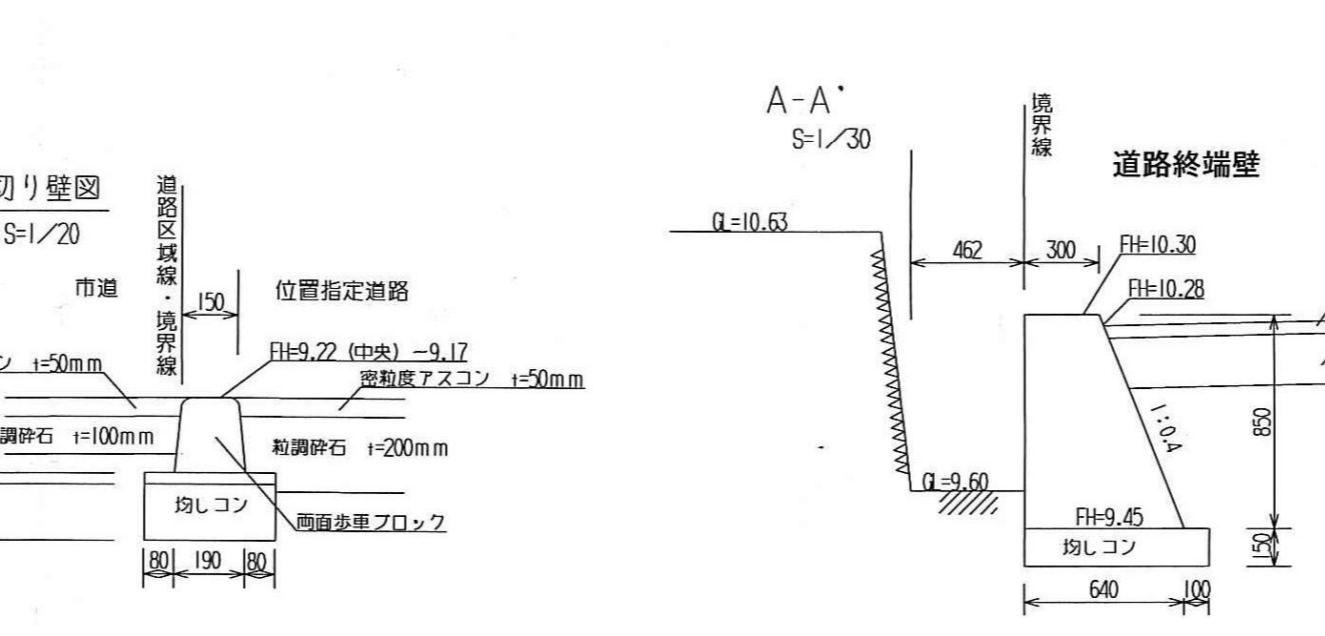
切り壁図
S=1/20

道路区域線・境界線

市道

150

位置指定道路

ン t=50mm

FH=9.22 (中央) −9.17

密粒度アスコン t=50mm

調砕石 t=100mm

粒調砕石 t=200mm

均しコン

両面歩車ブロック

80 190 80

A-A'
S=1/30

境界線

道路終端壁

GL=10.63

462

300

FH=10.30

FH=10.28

1:0.4

850

GL=9.60

FH=9.45

均しコン

150

640

100